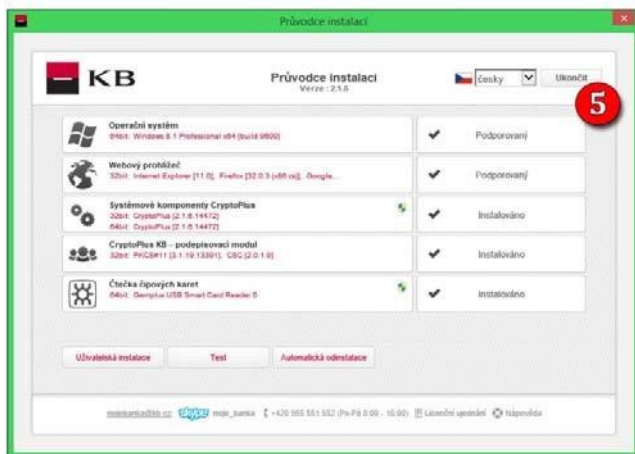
Průvodce instalací

KB

Průvodce instalací
Verze : 2.1.6

česky
Ukončit

5

Operační systém
64bit: Windows 8.1 Professional x64 (build 9600)
Podporovaný

Webový prohlížeč
32bit: Internet Explorer [11.0], Firefox [32.0.3 (x86 cs)], Google...
Podporovaný

Systémové komponenty CryptoPlus
32bit: CryptoPlus [2.1.6.14472]
64bit: CryptoPlus [2.1.6.14472]
Instalováno

CryptoPlus KB - podepisovací modul
32bit: PKCS#11 [3.1.19.13391], CSC [2.0.1.9]
Instalováno

Čtečka čipových karet
64bit: Gemplus USB Smart Card Reader 0
Instalováno

Uživatelská instalace
Test
Automatická odinstalace

mojebanka@kb.cz skype moje_banka +420 955 551 552 (Po-Pá 8:00 - 16:00) Licenční ujednání Nápověda